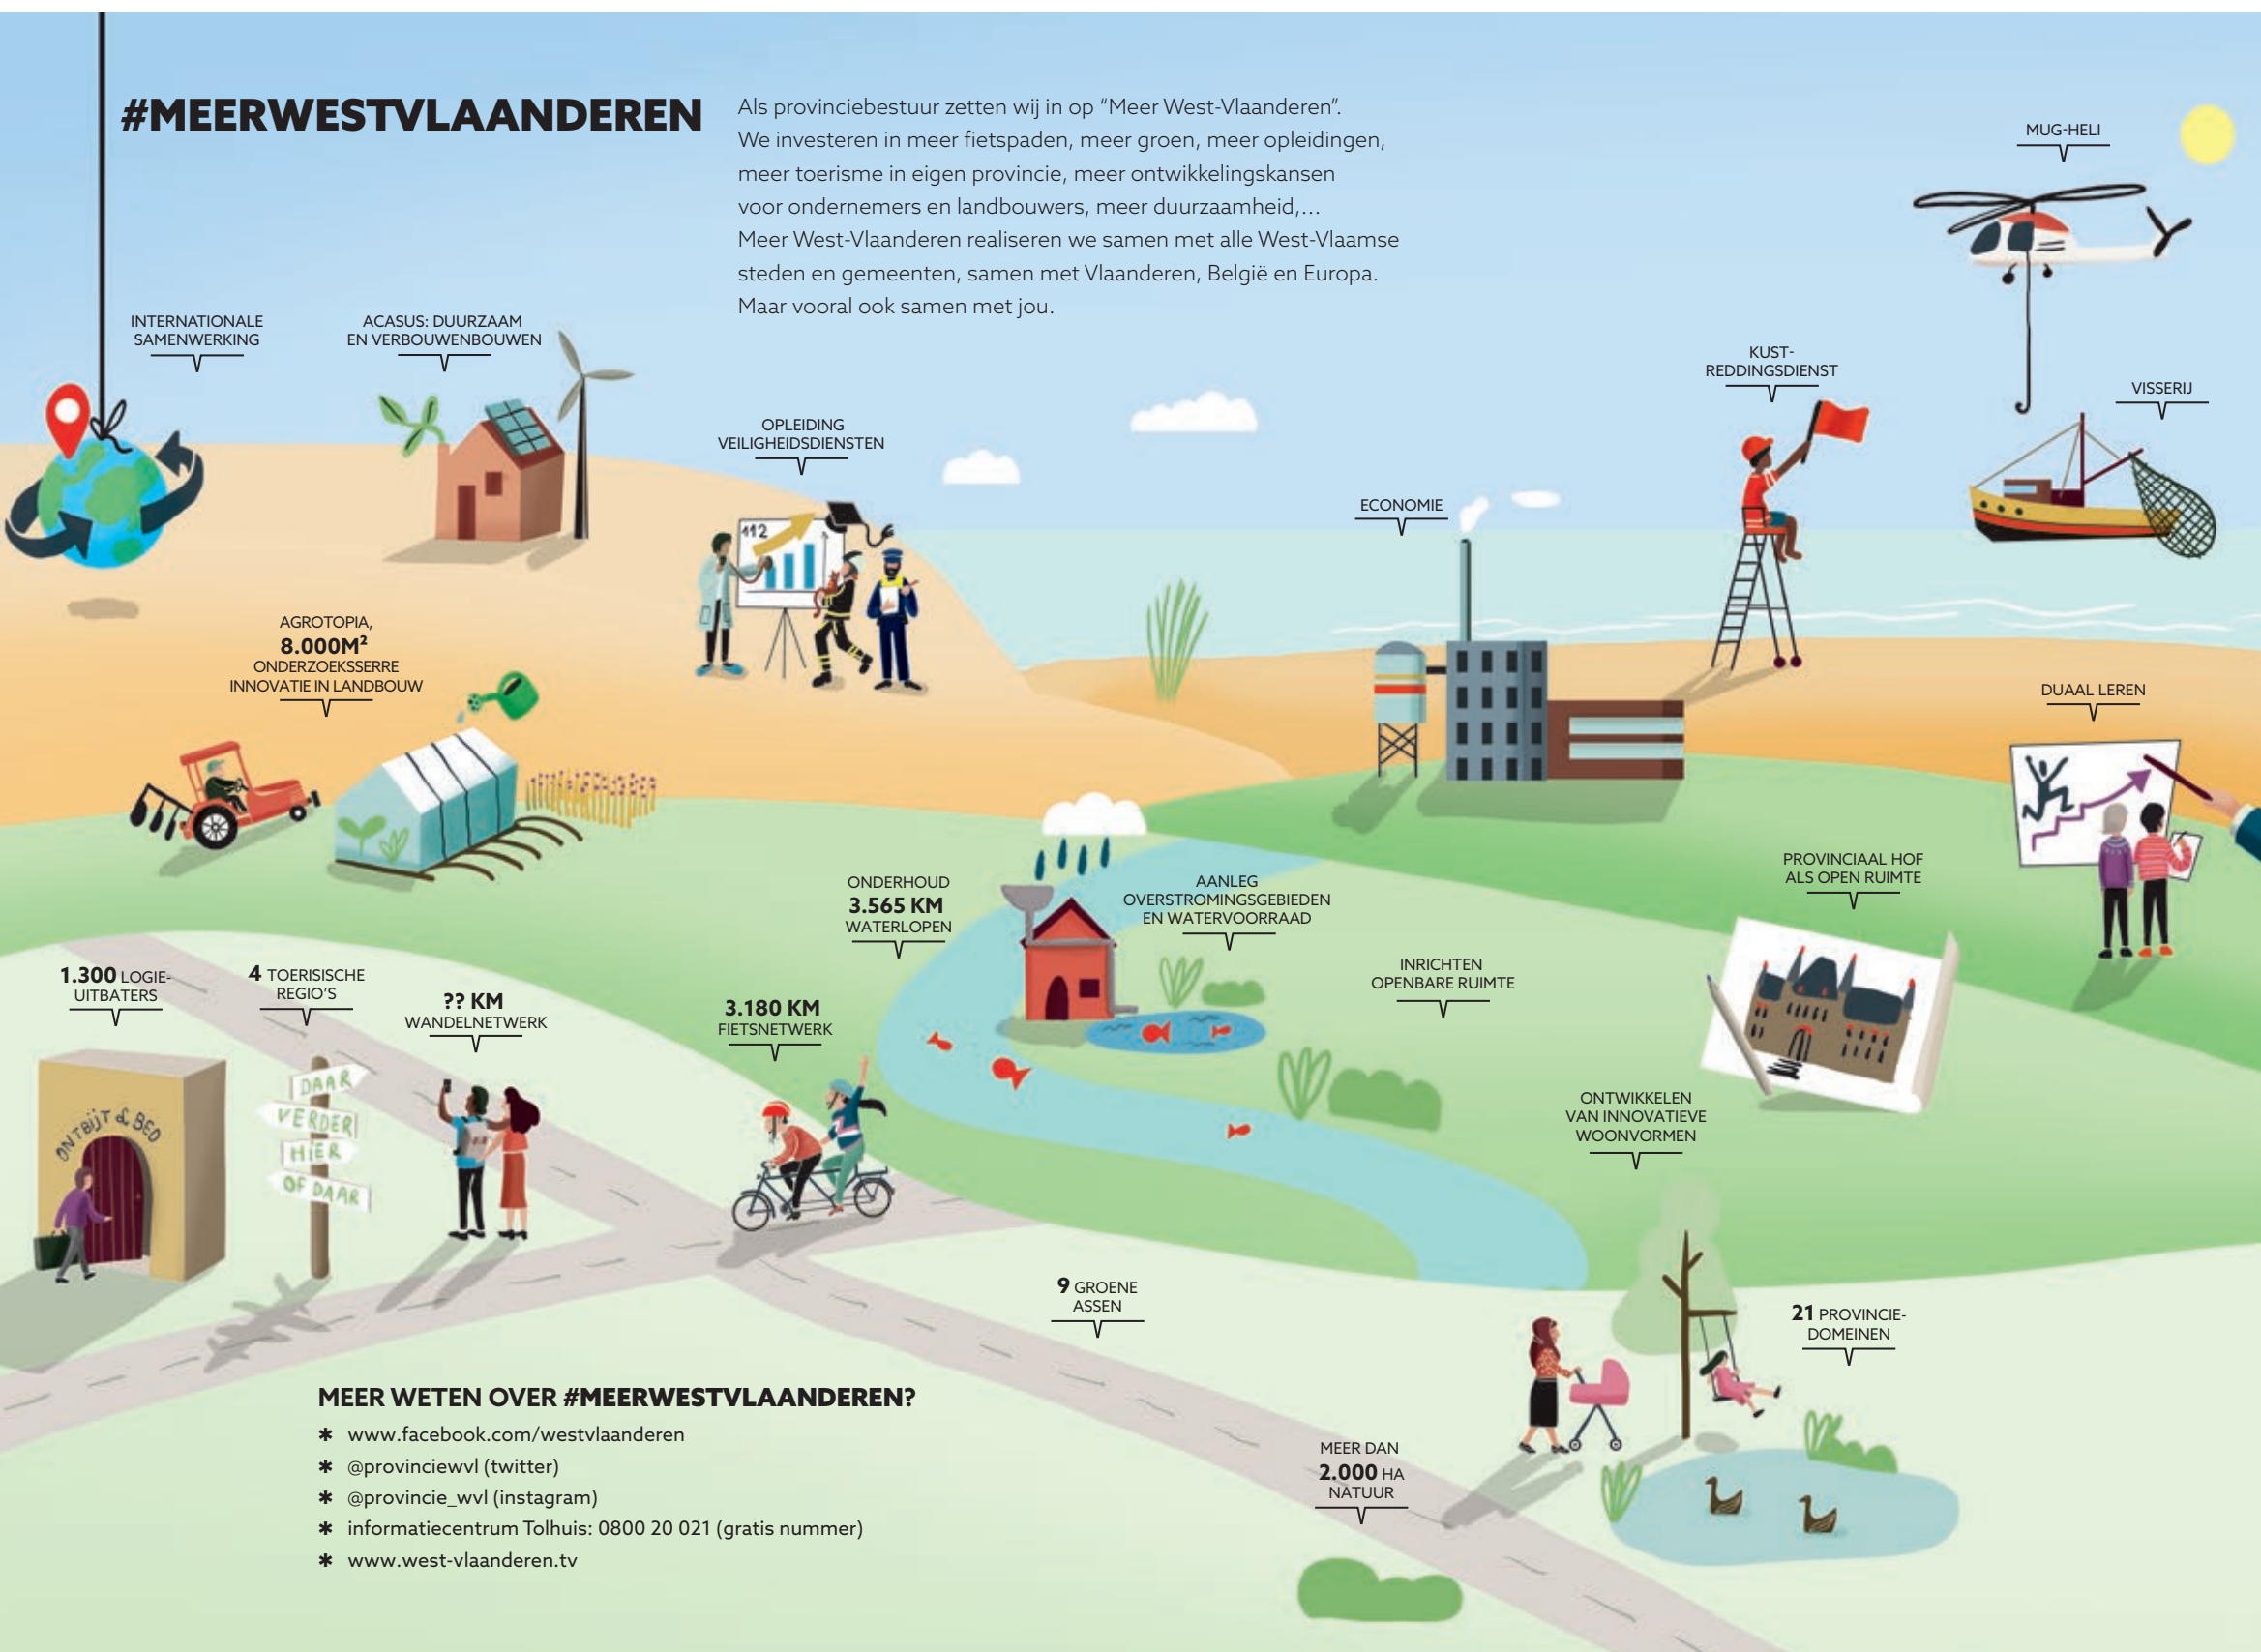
#MEERWESTVLAANDEREN

Als provinciebestuur zetten wij in op "Meer West-Vlaanderen". We investeren in meer fietspaden, meer groen, meer opleidingen, meer toerisme in eigen provincie, meer ontwikkelingskansen voor ondernemers en landbouwers, meer duurzaamheid,... Meer West-Vlaanderen realiseren we samen met alle West-Vlaamse steden en gemeenten, samen met Vlaanderen, België en Europa. Maar vooral ook samen met jou.

MUG-HELI

INTERNATIONALE SAMENWERKING

ACASUS: DUURZAAM EN VERBOUWENBOUWEN

KUST-REDDINGSDIENST

VISSERIJ

OPLEIDING VEILIGHEIDSDIENSTEN

112

ECONOMIE

AGROTOPIA, 8.000M² ONDERZOEKSSERRE INNOVATIE IN LANDBOUW

DUAAL LEREN

PROVINCIAAL HOF ALS OPEN RUIMTE

ONDERHOUD 3.565 KM WATERLOPEN

AANLEG OVERSTROMINGSGEBIEDEN EN WATERVOORRAAD

INRICHTEN OPENBARE RUIMTE

1.300 LOGIE-UITBATERS

4 TOERISISCHE REGIO'S

?? KM WANDELNETWERK

3.180 KM FIETSNETWERK

ONTBIJT & BED

DAAR

VERDER

HIER

OF DAAR

ONTWIKKELEN VAN INNOVATIEVE WOONVORMEN

9 GROENE ASSEN

21 PROVINCIE-DOMEINEN

MEER DAN 2.000 HA NATUUR

MEER WETEN OVER #MEERWESTVLAANDEREN?
* www.facebook.com/westvlaanderen
* @provinciewvl (twitter)
* @provincie_wvl (instagram)
* informatiecentrum Tolhuis: 0800 20 021 (gratis nummer)
* www.west-vlaanderen.tv